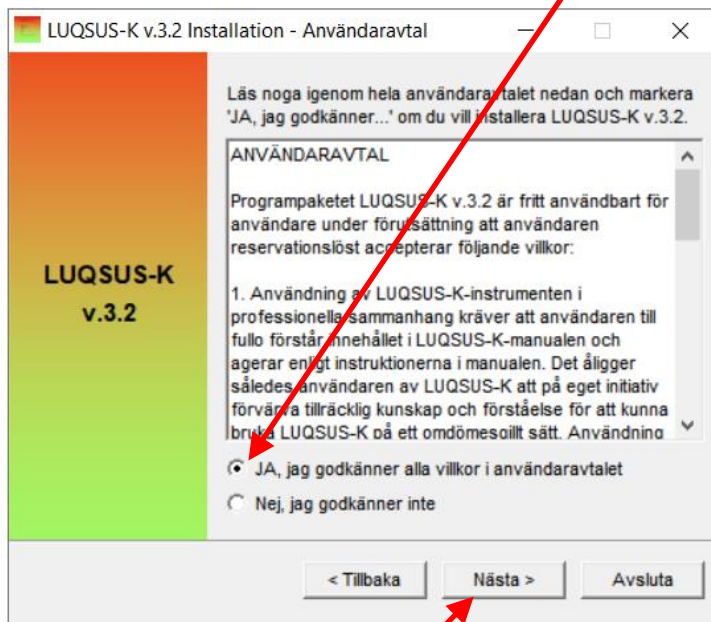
LUQSUS-K v.3.2 Installation - Användaravtal

LUQSUS-K v.3.2

Läs noga igenom hela användaravtalet nedan och markera 'JA, jag godkänner...' om du vill installera LUQSUS-K v.3.2.

ANVÄNDARAVTAL

Programpaketet LUQSUS-K v.3.2 är fritt användbart för användare under förutsättning att användaren reservationslöst accepterar följande villkor:

1. Användning av LUQSUS-K-instrumenten i professionella sammanhang kräver att användaren till fullo förstår innehållet i LUQSUS-K-manualen och agerar enligt instruktionerna i manualen. Det åligger således användaren av LUQSUS-K att på eget initiativ förvärva tillräcklig kunskap och förståelse för att kunna bruka LUQSUS-K på ett omdömesgillt sätt. Användning

JA, jag godkänner alla villkor i användaravtalet

Nej, jag godkänner inte

< Tillbaka

Nästa >

Avsluta